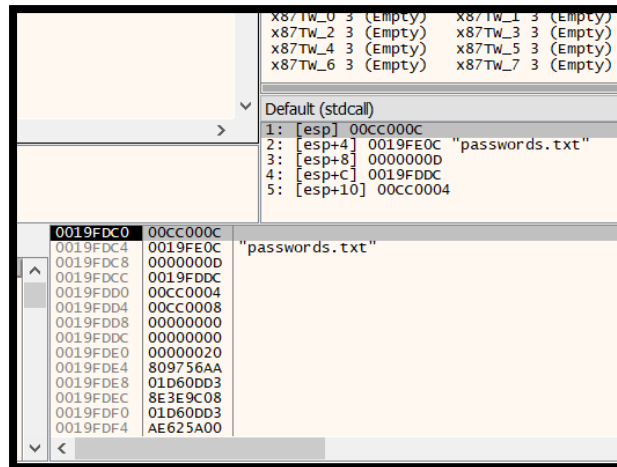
x87TW_0 3 (Empty) x87TW_1 3 (Empty)
x87TW_2 3 (Empty) x87TW_3 3 (Empty)
x87TW_4 3 (Empty) x87TW_5 3 (Empty)
x87TW_6 3 (Empty) x87TW_7 3 (Empty)

Default (stdcall)

1: [esp] 00CC000C
2: [esp+4] 0019FE0C "passwords.txt"
3: [esp+8] 0000000D
4: [esp+C] 0019FDDC
5: [esp+10] 00CC0004

| | | |
|---|---|---|
| 0019FDC0 | 00CC000C | |
| 0019FDC4 | 0019FE0C | "passwords.txt" |
| 0019FDC8 | 0000000D | |
| 0019FDCC | 0019FDDC | |
| 0019FDD0 | 00CC0004 | |
| 0019FDD4 | 00CC0008 | |
| 0019FDD8 | 00000000 | |
| 0019FDDC | 00000000 | |
| 0019FDE0 | 00000020 | |
| 0019FDE4 | 809756AA | |
| 0019FDE8 | 01D60DD3 | |
| 0019FDEC | 8E3E9C08 | |
| 0019FDF0 | 01D60DD3 | |
| 0019FDF4 | AE625A00 | |